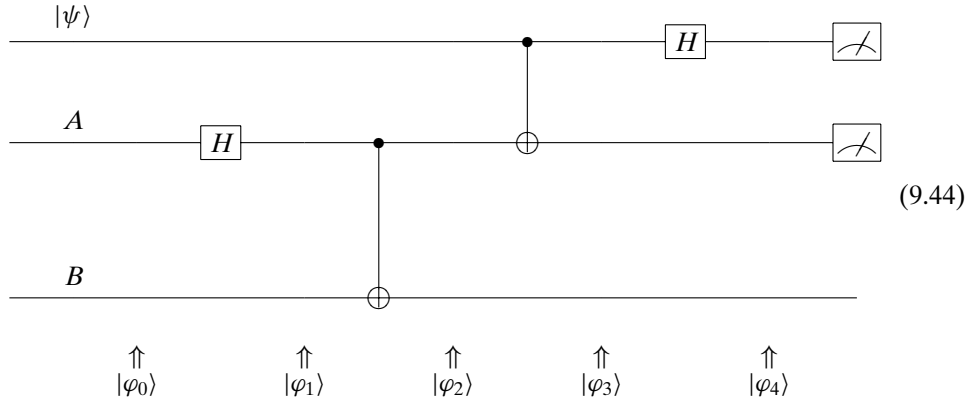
$|\psi\rangle$

$H$

$A$

$H$

(9.44)

$B$

$\Uparrow$ $|\varphi_0\rangle$

$\Uparrow$ $|\varphi_1\rangle$

$\Uparrow$ $|\varphi_2\rangle$

$\Uparrow$ $|\varphi_3\rangle$

$\Uparrow$ $|\varphi_4\rangle$